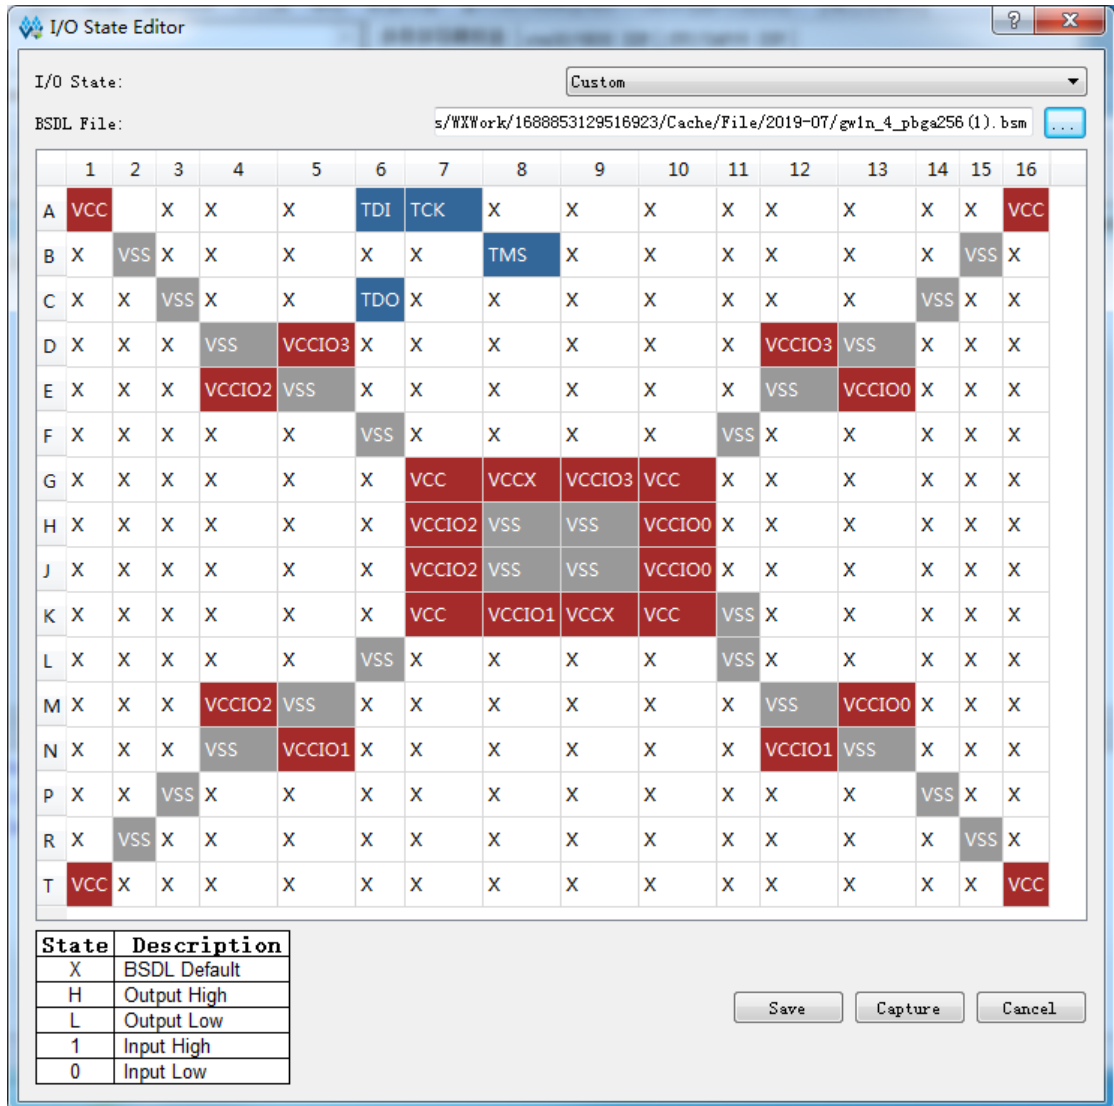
I/O State Editor

?

I/O State:

Custom

BSDL File:

s/WXWork/1688853129516923/Cache/File/2019-07/gw1n_4_pbga256(1).bsm

...

| | 1 | 2 | 3 | 4 | 5 | 6 | 7 | 8 | 9 | 10 | 11 | 12 | 13 | 14 | 15 | 16 |
|---|---|---|---|---|---|---|---|---|---|---|---|---|---|---|---|---|
| A | VCC | | X | X | X | TDI | TCK | X | X | X | X | X | X | X | X | VCC |
| B | X | VSS | X | X | X | X | X | TMS | X | X | X | X | X | X | VSS | X |
| C | X | X | VSS | X | X | TDO | X | X | X | X | X | X | X | VSS | X | X |
| D | X | X | X | VSS | VCCIO3 | X | X | X | X | X | X | VCCIO3 | VSS | X | X | X |
| E | X | X | X | VCCIO2 | VSS | X | X | X | X | X | X | VSS | VCCIO0 | X | X | X |
| F | X | X | X | X | X | VSS | X | X | X | X | VSS | X | X | X | X | X |
| G | X | X | X | X | X | X | VCC | VCCX | VCCIO3 | VCC | X | X | X | X | X | X |
| H | X | X | X | X | X | X | VCCIO2 | VSS | VSS | VCCIO0 | X | X | X | X | X | X |
| J | X | X | X | X | X | X | VCCIO2 | VSS | VSS | VCCIO0 | X | X | X | X | X | X |
| K | X | X | X | X | X | X | VCC | VCCIO1 | VCCX | VCC | VSS | X | X | X | X | X |
| L | X | X | X | X | X | VSS | X | X | X | X | VSS | X | X | X | X | X |
| M | X | X | X | VCCIO2 | VSS | X | X | X | X | X | X | VSS | VCCIO0 | X | X | X |
| N | X | X | X | VSS | VCCIO1 | X | X | X | X | X | X | VCCIO1 | VSS | X | X | X |
| P | X | X | VSS | X | X | X | X | X | X | X | X | X | X | VSS | X | X |
| R | X | VSS | X | X | X | X | X | X | X | X | X | X | X | X | VSS | X |
| T | VCC | X | X | X | X | X | X | X | X | X | X | X | X | X | X | VCC |

| State | Description |
|---|---|
| X | BSDL Default |
| H | Output High |
| L | Output Low |
| 1 | Input High |
| 0 | Input Low |

Save Capture Cancel